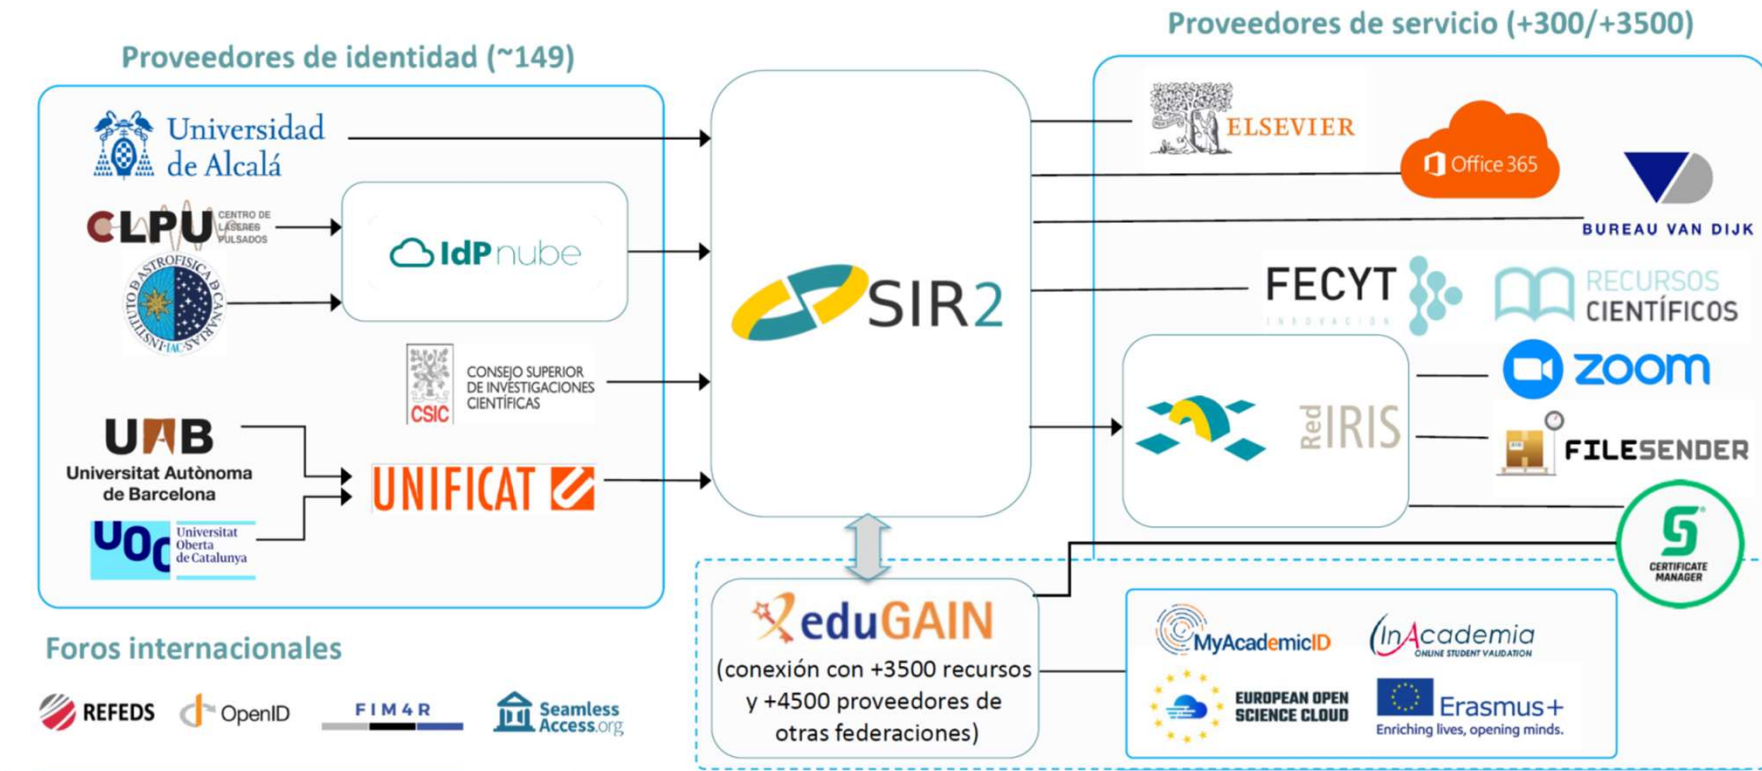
Proveedores de identidad (~149)

Universidad de Alcalá

CLPU CENTRO DE LÁSERES PULSADOS

IdP nube

INSTITUTO DE ASTROFÍSICA DE CANARIAS IAC

CSIC CONSEJO SUPERIOR DE INVESTIGACIONES CIENTÍFICAS

UAB Universitat Autònoma de Barcelona

UNIFICAT

UOC Universitat Oberta de Catalunya

SIR2

Proveedores de servicio (+300/+3500)

ELSEVIER

Office 365

BUREAU VAN DIJK

FECYT INNOVACIÓN

RECURSOS CIENTÍFICOS

zoom

RedIRIS

FILESENDER

CERTIFICATE MANAGER

eduGAIN
(conexión con +3500 recursos y +4500 proveedores de otras federaciones)

MyAcademicID

InAcademia ONLINE STUDENT VALIDATION

EUROPEAN OPEN SCIENCE CLOUD

Erasmus+ Enriching lives, opening minds.

Foros internacionales

REFEDS

OpenID

FIM4R

Seamless Access.org